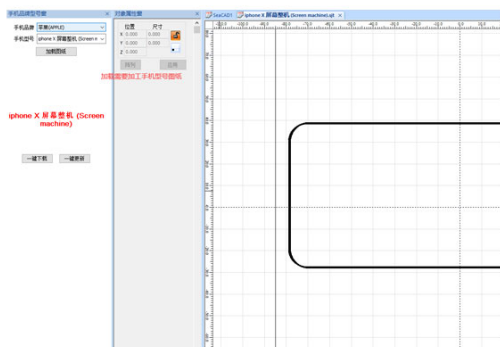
手机品牌型号窗 ×
手机品牌 苹果(APPLE)
手机型号 iphone X 屏幕整机 (Screen
加载图纸

iphone X 屏幕整机 (Screen machine)

一键下载 一键更新

对象属性窗 ×
位置 尺寸
X 0.000 0.000
Y 0.000 0.000
Z 0.000
拷贝 应用

加载需要加工手机型号图纸

SeaCAD1 iphone X 屏幕整机 (Screen machine).plt ×